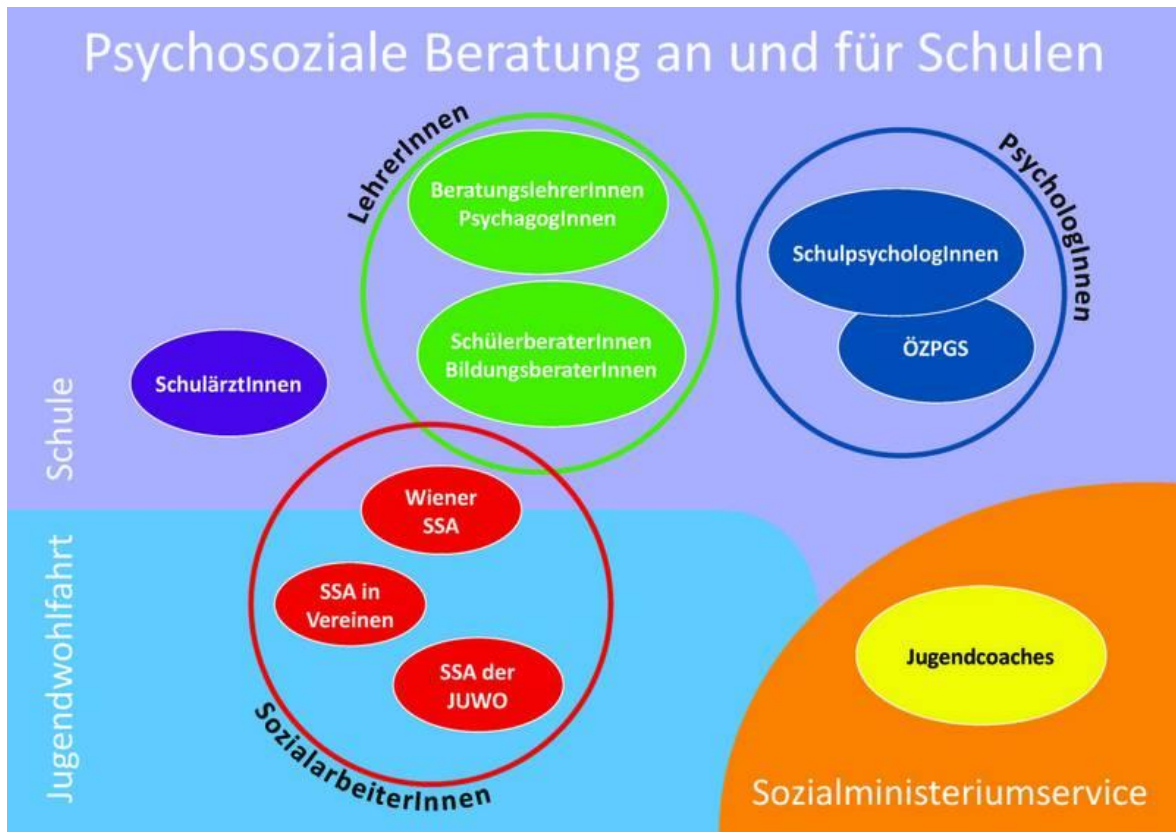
Psychosoziale Beratung an und für Schulen

LehrerInnen

BeratungslehrerInnen PsychagogInnen

SchülerberaterInnen BildungsberaterInnen

PsychologInnen

SchulpsychologInnen

ÖZPGS

SchulärztInnen

Schule

Wiener SSA

SSA in Vereinen

SSA der JUWO

SozialarbeiterInnen

Jugendwohlfahrt

Jugendcoaches

Sozialministeriumservice